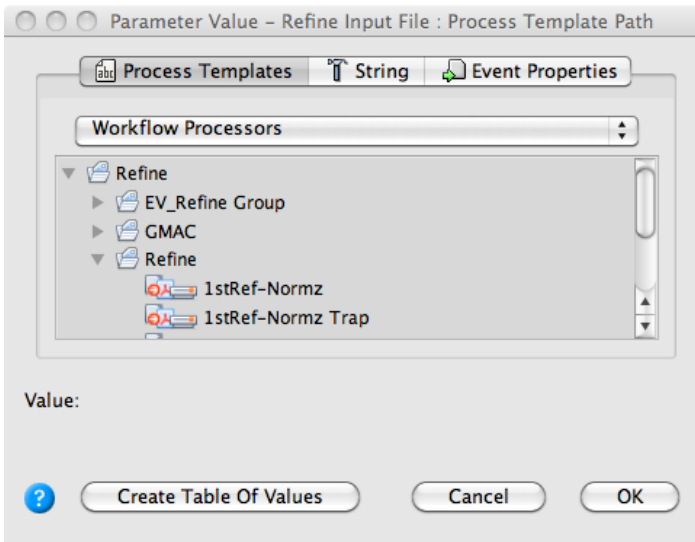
Parameter Value – Refine Input File : Process Template Path

Process Templates
String
Event Properties

Workflow Processors

Refine
EV_Refine Group
GMAC
Refine
1stRef-Normz
1stRef-Normz Trap

Value:

Create Table Of Values
Cancel
OK